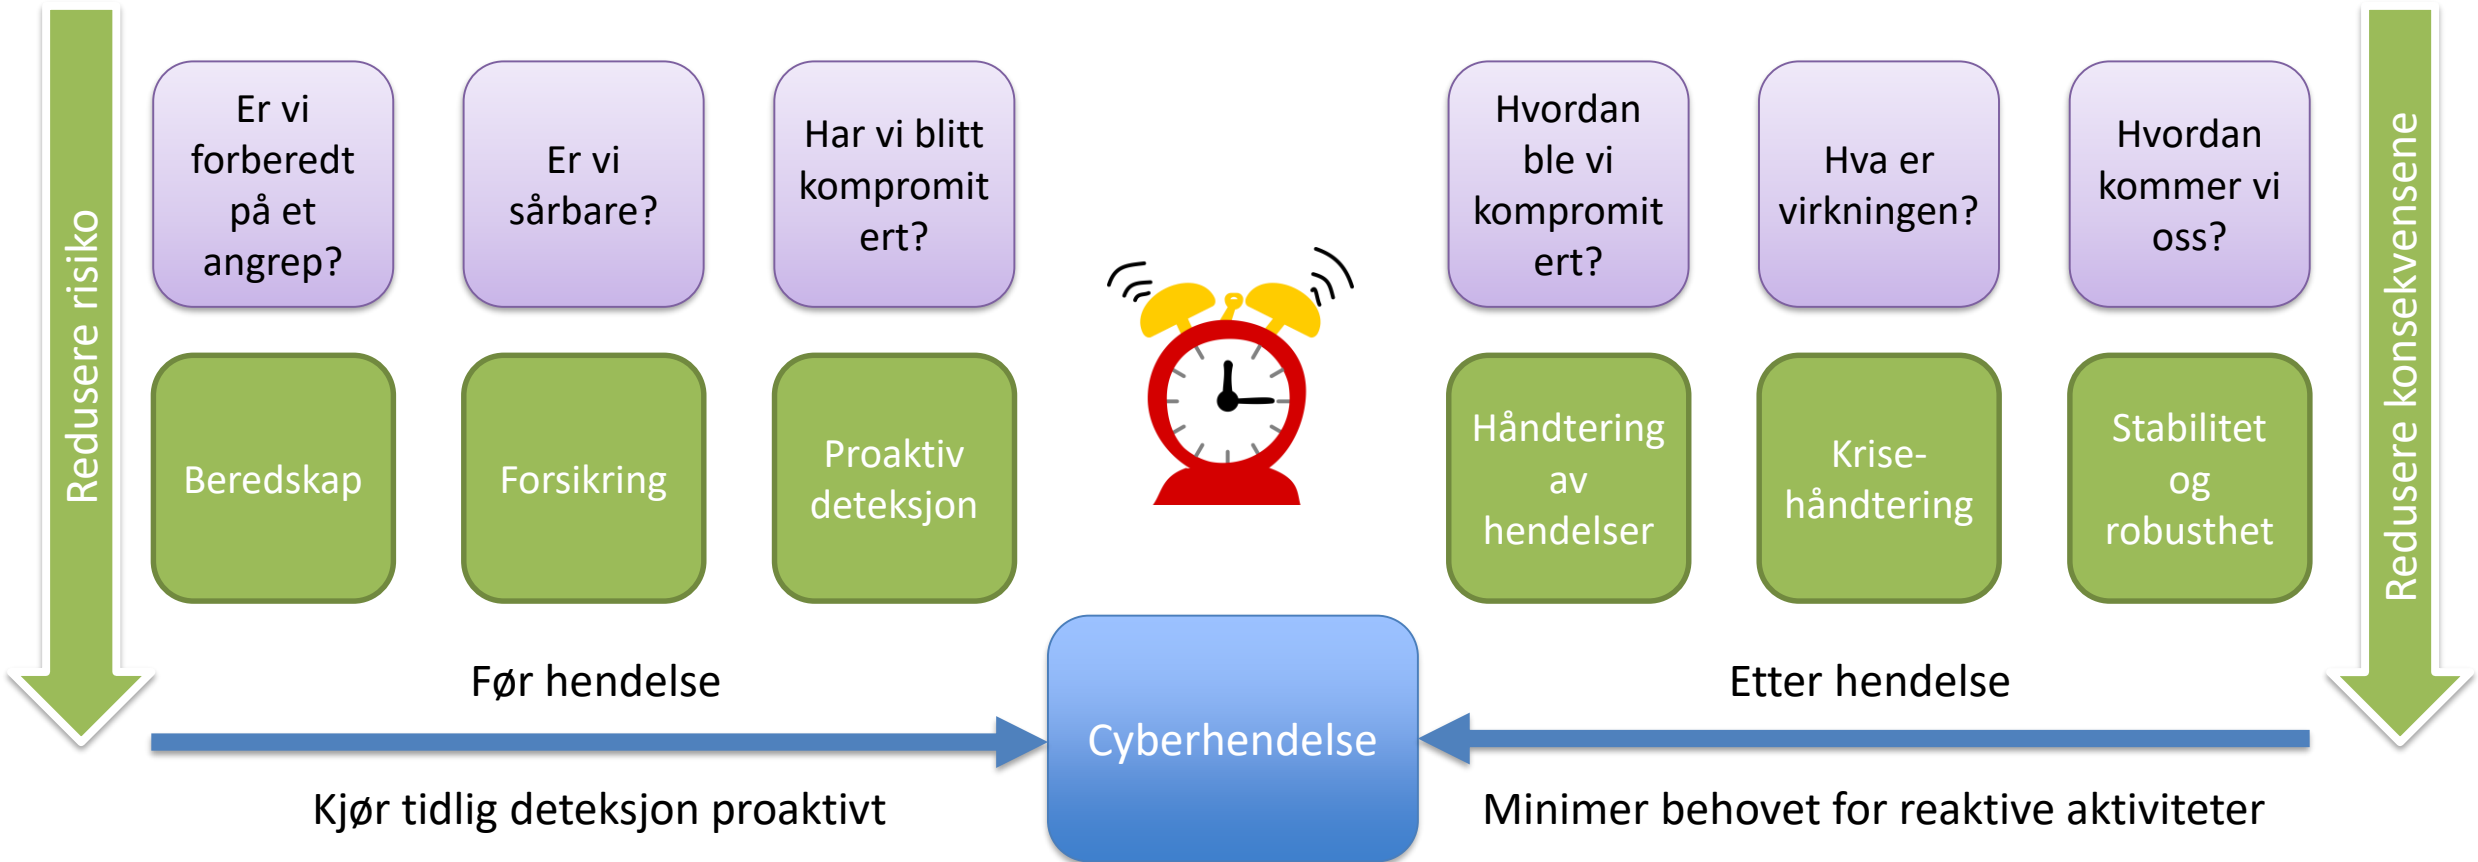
Redusere risiko

Er vi forberedt på et angrep?

Er vi sårbare?

Har vi blitt kompromitert?

Hvordan ble vi kompromitert?

Hva er virkningen?

Hvordan kommer vi oss?

Redusere konsekvensene

Beredskap

Forsikring

Proaktiv deteksjon

Håndtering av hendelser

Krisehåndtering

Stabilitet og robusthet

Før hendelse

Cyberhendelse

Etter hendelse

Kjør tidlig deteksjon proaktivt

Minimer behovet for reaktive aktiviteter